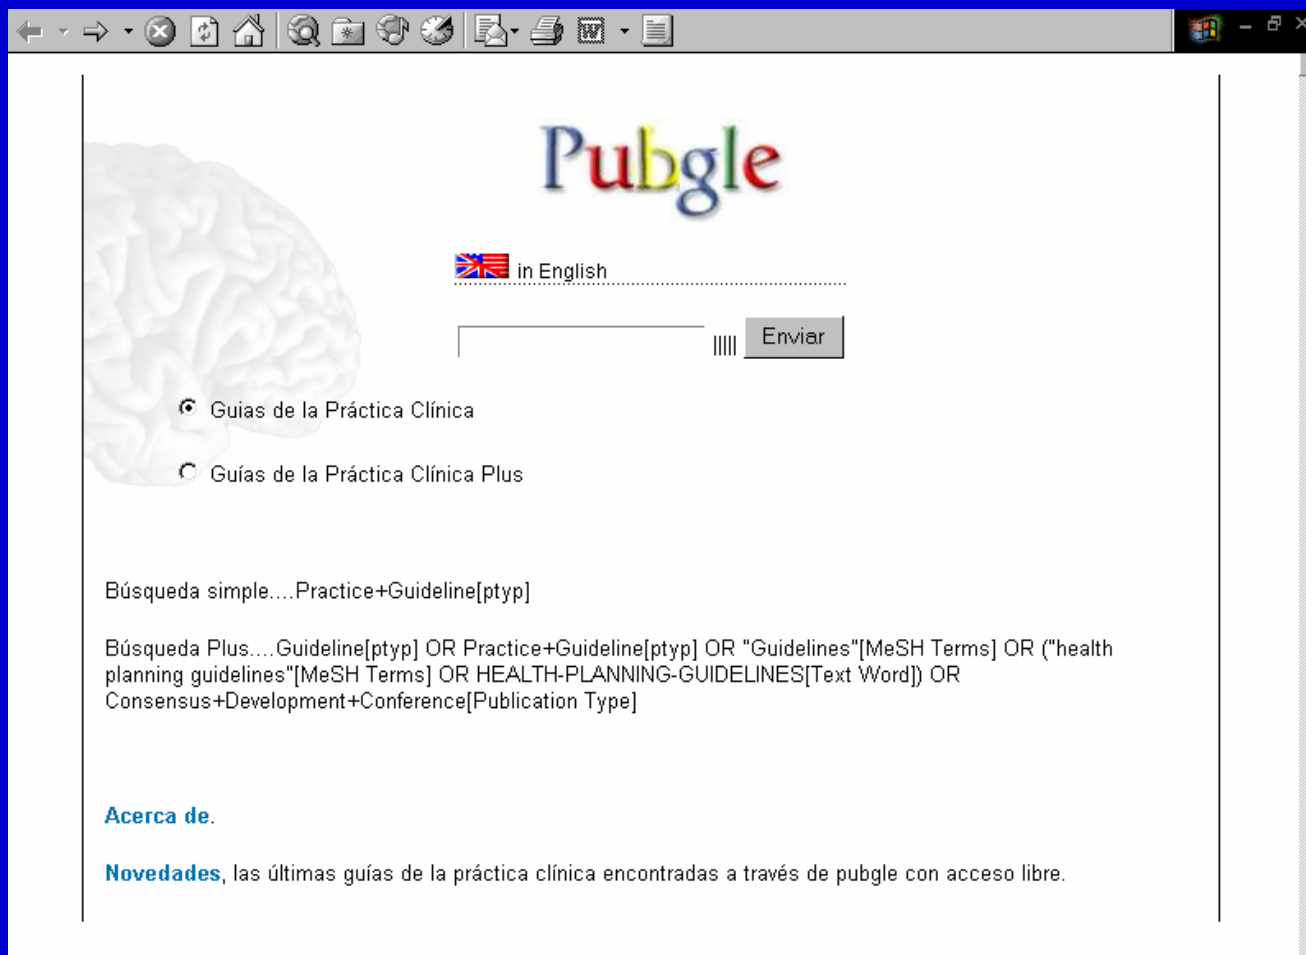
Pubgle

in English

Enviar

Guias de la Práctica Clínica

Guías de la Práctica Clínica Plus

Búsqueda simple....Practice+Guideline[ptyp]

Búsqueda Plus....Guideline[ptyp] OR Practice+Guideline[ptyp] OR "Guidelines"[MeSH Terms] OR ("health planning guidelines"[MeSH Terms] OR HEALTH-PLANNING-GUIDELINES[Text Word]) OR Consensus+Development+Conference[Publication Type]

Acerca de.

Novedades, las últimas guías de la práctica clínica encontradas a través de pubgle con acceso libre.